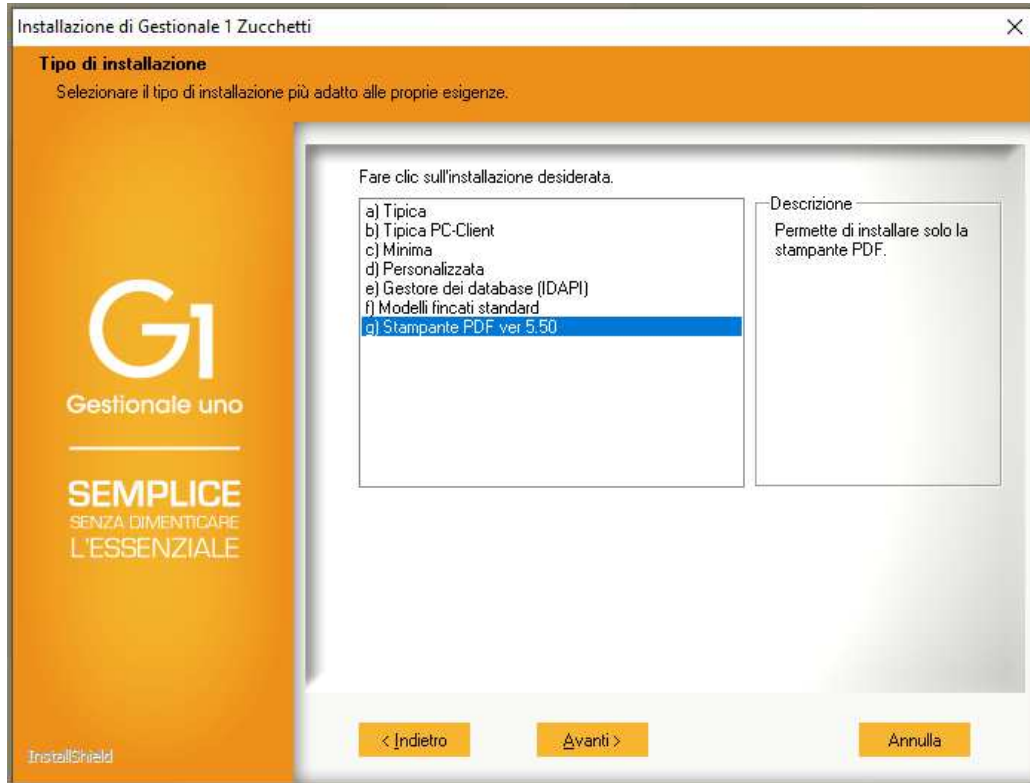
Installazione di Gestionale 1 Zucchetti
×

Tipo di installazione
Selezionare il tipo di installazione più adatto alle proprie esigenze.

G1
Gestionale uno

SEMPLICE
SENZA DIMENTICARE
L'ESSENZIALE

Fare clic sull'installazione desiderata.

a) Tipica
b) Tipica PC-Client
c) Minima
d) Personalizzata
e) Gestore dei database (IDAPI)
f) Modelli fincati standard
g) Stampante PDF ver 5.50

Descrizione
Permette di installare solo la stampante PDF.

InstallShield

< Indietro
Avanti >
Annulla